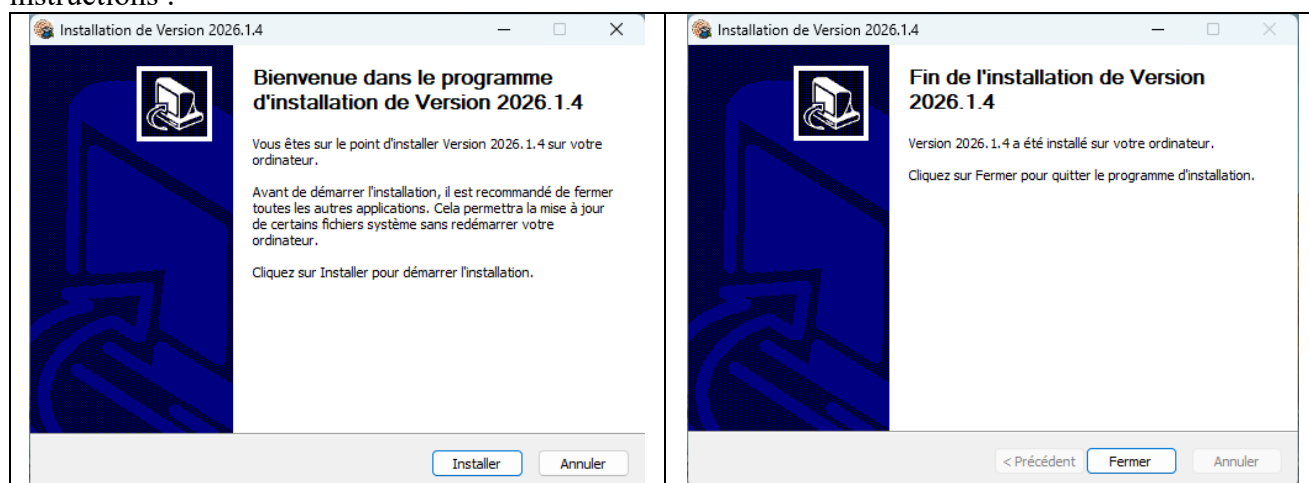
instructions :

Installation de Version 2026.1.4

Bienvenue dans le programme d'installation de Version 2026.1.4

Vous êtes sur le point d'installer Version 2026.1.4 sur votre ordinateur.

Avant de démarrer l'installation, il est recommandé de fermer toutes les autres applications. Cela permettra la mise à jour de certains fichiers système sans redémarrer votre ordinateur.

Cliquez sur Installer pour démarrer l'installation.

Installer Annuler

Installation de Version 2026.1.4

Fin de l'installation de Version 2026.1.4

Version 2026.1.4 a été installé sur votre ordinateur.

Cliquez sur Fermer pour quitter le programme d'installation.

< Précédent Fermer Annuler